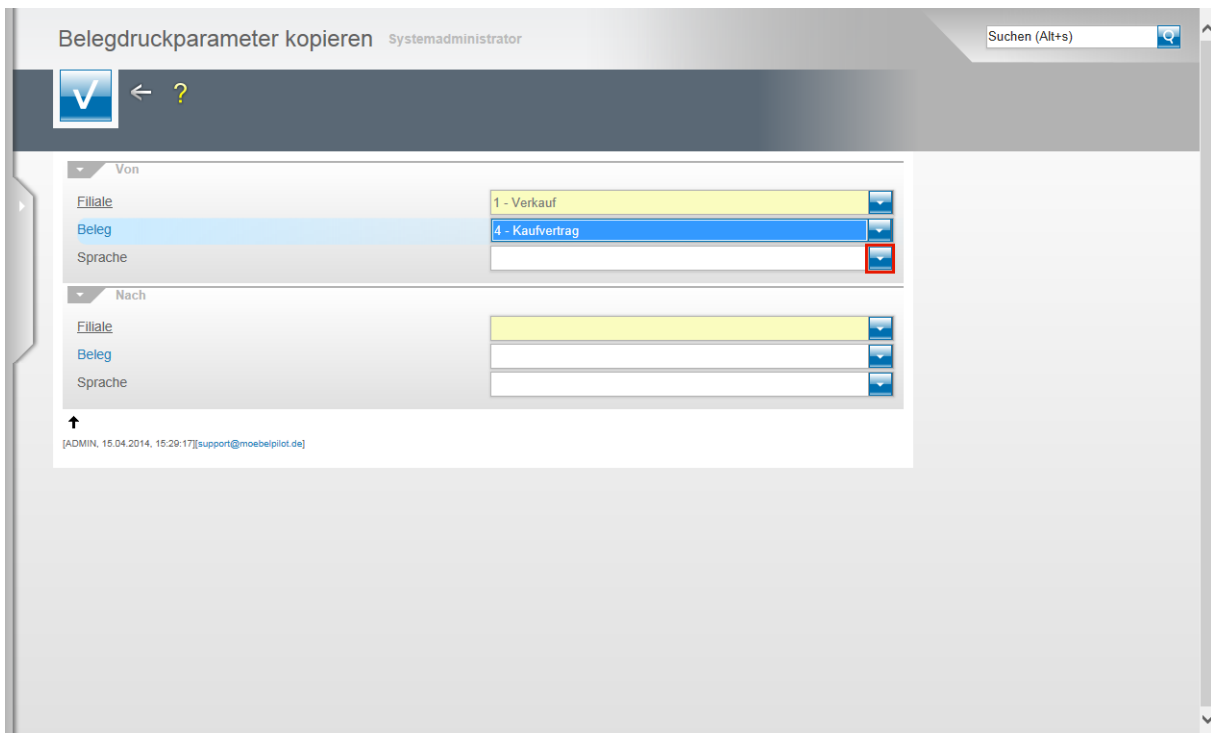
Belegdruckparameter kopieren Systemadministrator

Suchen (Alt+s)

Von

Filiale 1 - Verkauf

Beleg 4 - Kaufvertrag

Sprache

Nach

Filiale

Beleg

Sprache

[ADMIN, 15.04.2014, 15:29:17][support@moebelpilot.de]